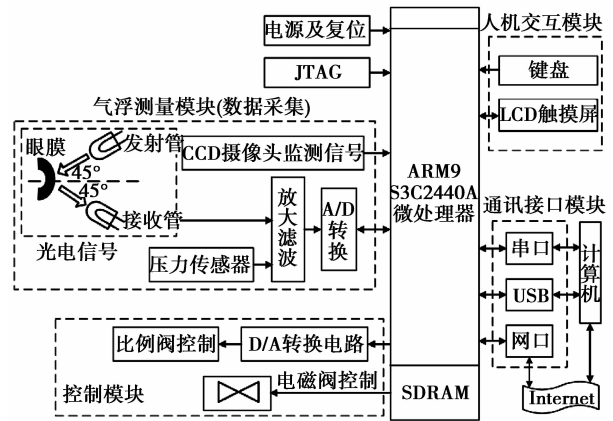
电源及复位

JTAG

人机交互模块

键盘

LCD触摸屏

气浮测量模块(数据采集)

眼膜

发射管

45°

45°

接收管

光电信号

CCD摄像头监测信号

放大滤波

A/D转换

压力传感器

ARM9 S3C2440A 微处理器

通讯接口模块

串口

USB

网口

计算机

比例阀控制

D/A转换电路

电磁阀控制

控制模块

SDRAM

Internet